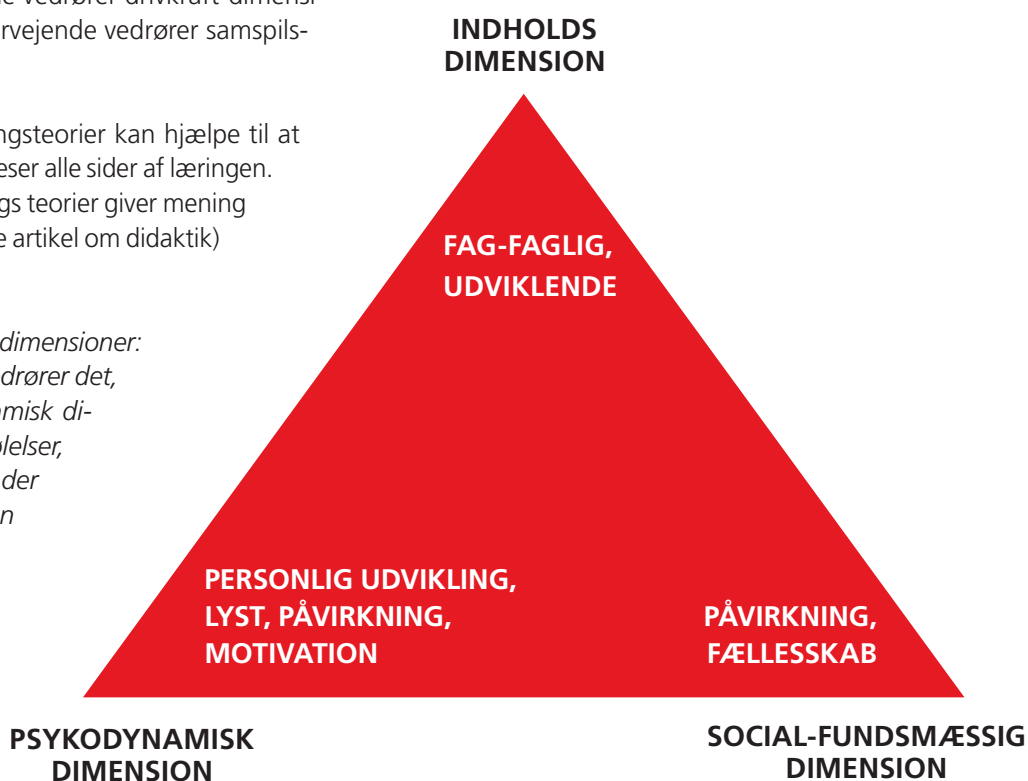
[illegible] vedrører drivkraft-dimensi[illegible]
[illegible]rvejende vedrører samspils-

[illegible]ngsteorier kan hjælpe til at
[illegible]eser alle sider af læringen.
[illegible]gs teorier giver mening
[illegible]e artikel om didaktik)

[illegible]dimensioner:
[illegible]drører det,
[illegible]amisk di-
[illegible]lelser,
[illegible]der
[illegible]n

INDHOLDS DIMENSION

FAG-FAGLIG, UDVIKLENDE

PERSONLIG UDVIKLING, LYST, PÅVIRKNING, MOTIVATION

PÅVIRKNING, FÆLLESSKAB

PSYKODYNAMISK DIMENSION

SOCIAL-FUNDSMÆSSIG DIMENSION